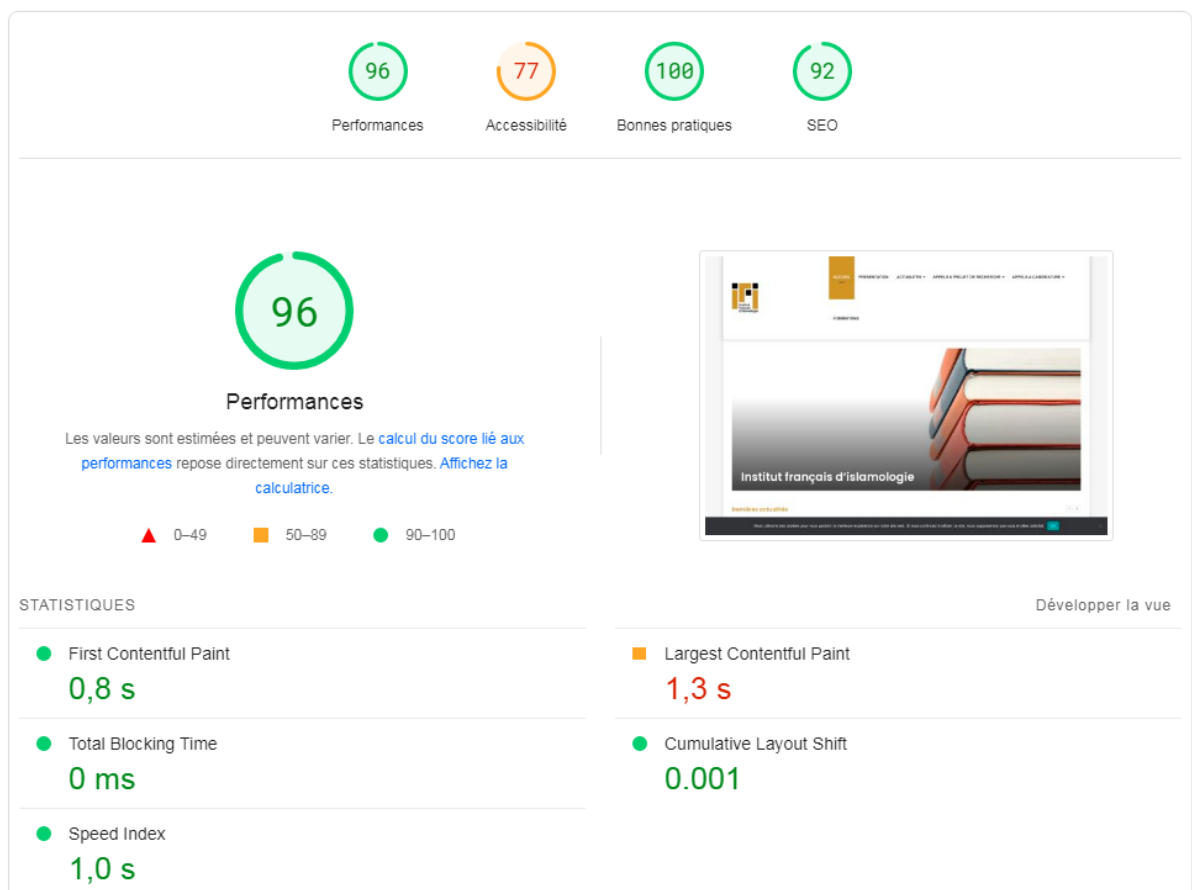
96
Performances

77
Accessibilité

100
Bonnes pratiques

92
SEO

96

Performances

Les valeurs sont estimées et peuvent varier. Le calcul du score lié aux performances repose directement sur ces statistiques. Affichez la calculatrice.

0–49 50–89 90–100

ACCUEIL PRÉSENTATION ACTUALITÉS APPELS À PROJET DE RECHERCHE APPELS À CANDIDATURE FORMATIONS

Institut français d'islamologie

Dernières actualités

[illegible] OK

STATISTIQUES

Développer la vue

First Contentful Paint
0,8 s

Largest Contentful Paint
1,3 s

Total Blocking Time
0 ms

Cumulative Layout Shift
0.001

Speed Index
1,0 s